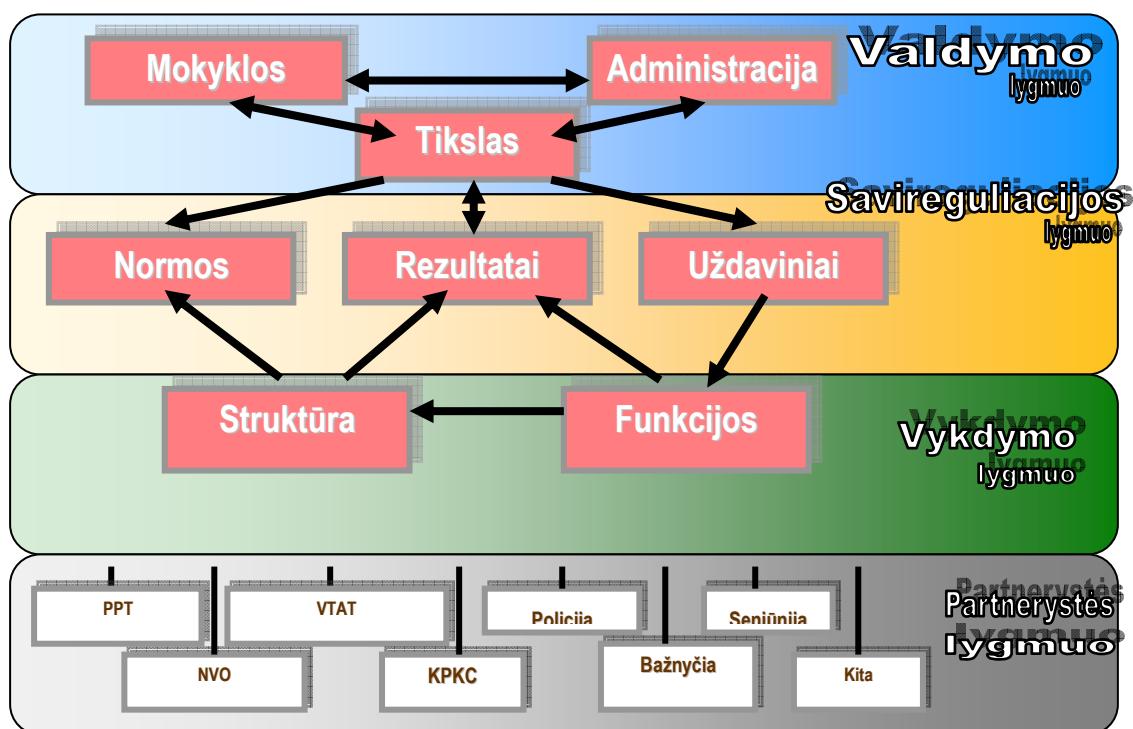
Mokyklos

Administracija

Valdymo lygmuo

Tikslas

Savireguliacijos lygmuo

Normos

Rezultatai

Uždaviniai

Struktūra

Funkcijos

Vykdymo lygmuo

PPT

VTAT

Policija

Seniūnija

Partnerystės lygmuo

NVO

KPKC

Bažnyčia

Kita